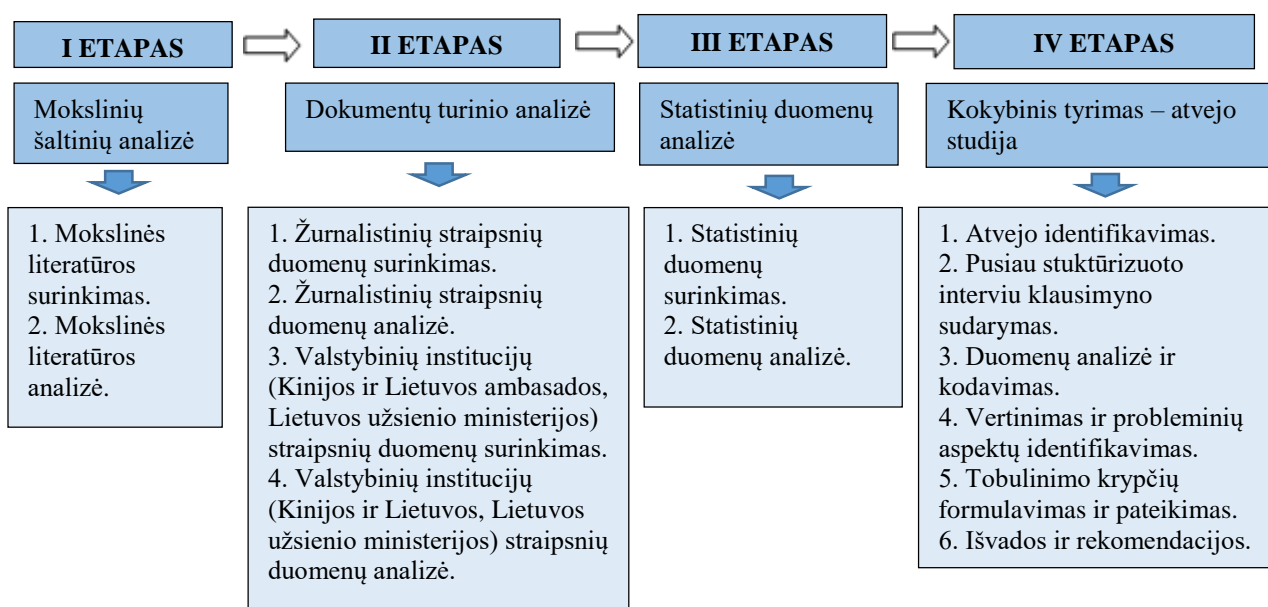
I ETAPAS

Mokslinių šaltinių analizė

1. Mokslinės literatūros surinkimas.
2. Mokslinės literatūros analizė.

II ETAPAS

Dokumentų turinio analizė

1. Žurnalistinių straipsnių duomenų surinkimas.
2. Žurnalistinių straipsnių duomenų analizė.
3. Valstybinių institucijų (Kinijos ir Lietuvos ambasados, Lietuvos užsienio ministerijos) straipsnių duomenų surinkimas.
4. Valstybinių institucijų (Kinijos ir Lietuvos, Lietuvos užsienio ministerijos) straipsnių duomenų analizė.

III ETAPAS

Statistinių duomenų analizė

1. Statistinių duomenų surinkimas.
2. Statistinių duomenų analizė.

IV ETAPAS

Kokybinis tyrimas – atvejo studija

1. Atvejo identifikavimas.
2. Pusiau stuktūrizuoto interviu klausimyno sudarymas.
3. Duomenų analizė ir kodavimas.
4. Vertinimas ir probleminių aspektų identifikavimas.
5. Tobulinimo krypčių formulavimas ir pateikimas.
6. Išvados ir rekomendacijos.